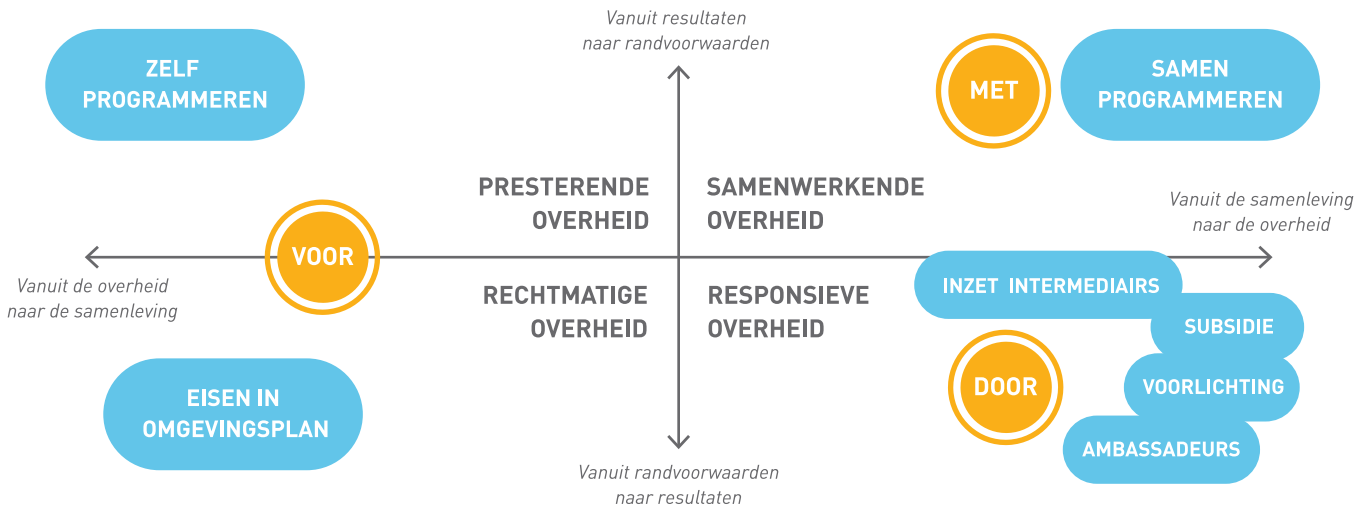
Vanuit resultaten naar randvoorwaarden

ZELF PROGRAMMEREN

MET

SAMEN PROGRAMMEREN

PRESTERENDE OVERHEID

SAMENWERKENDE OVERHEID

Vanuit de samenleving naar de overheid

VOOR

Vanuit de overheid naar de samenleving

RECHTMATIGE OVERHEID

RESPONSIEVE OVERHEID

INZET INTERMEDIAIRS

SUBSIDIE

DOOR

VOORLICHTING

AMBASSADEURS

EISEN IN OMGEVINGSPLAN

Vanuit randvoorwaarden naar resultaten